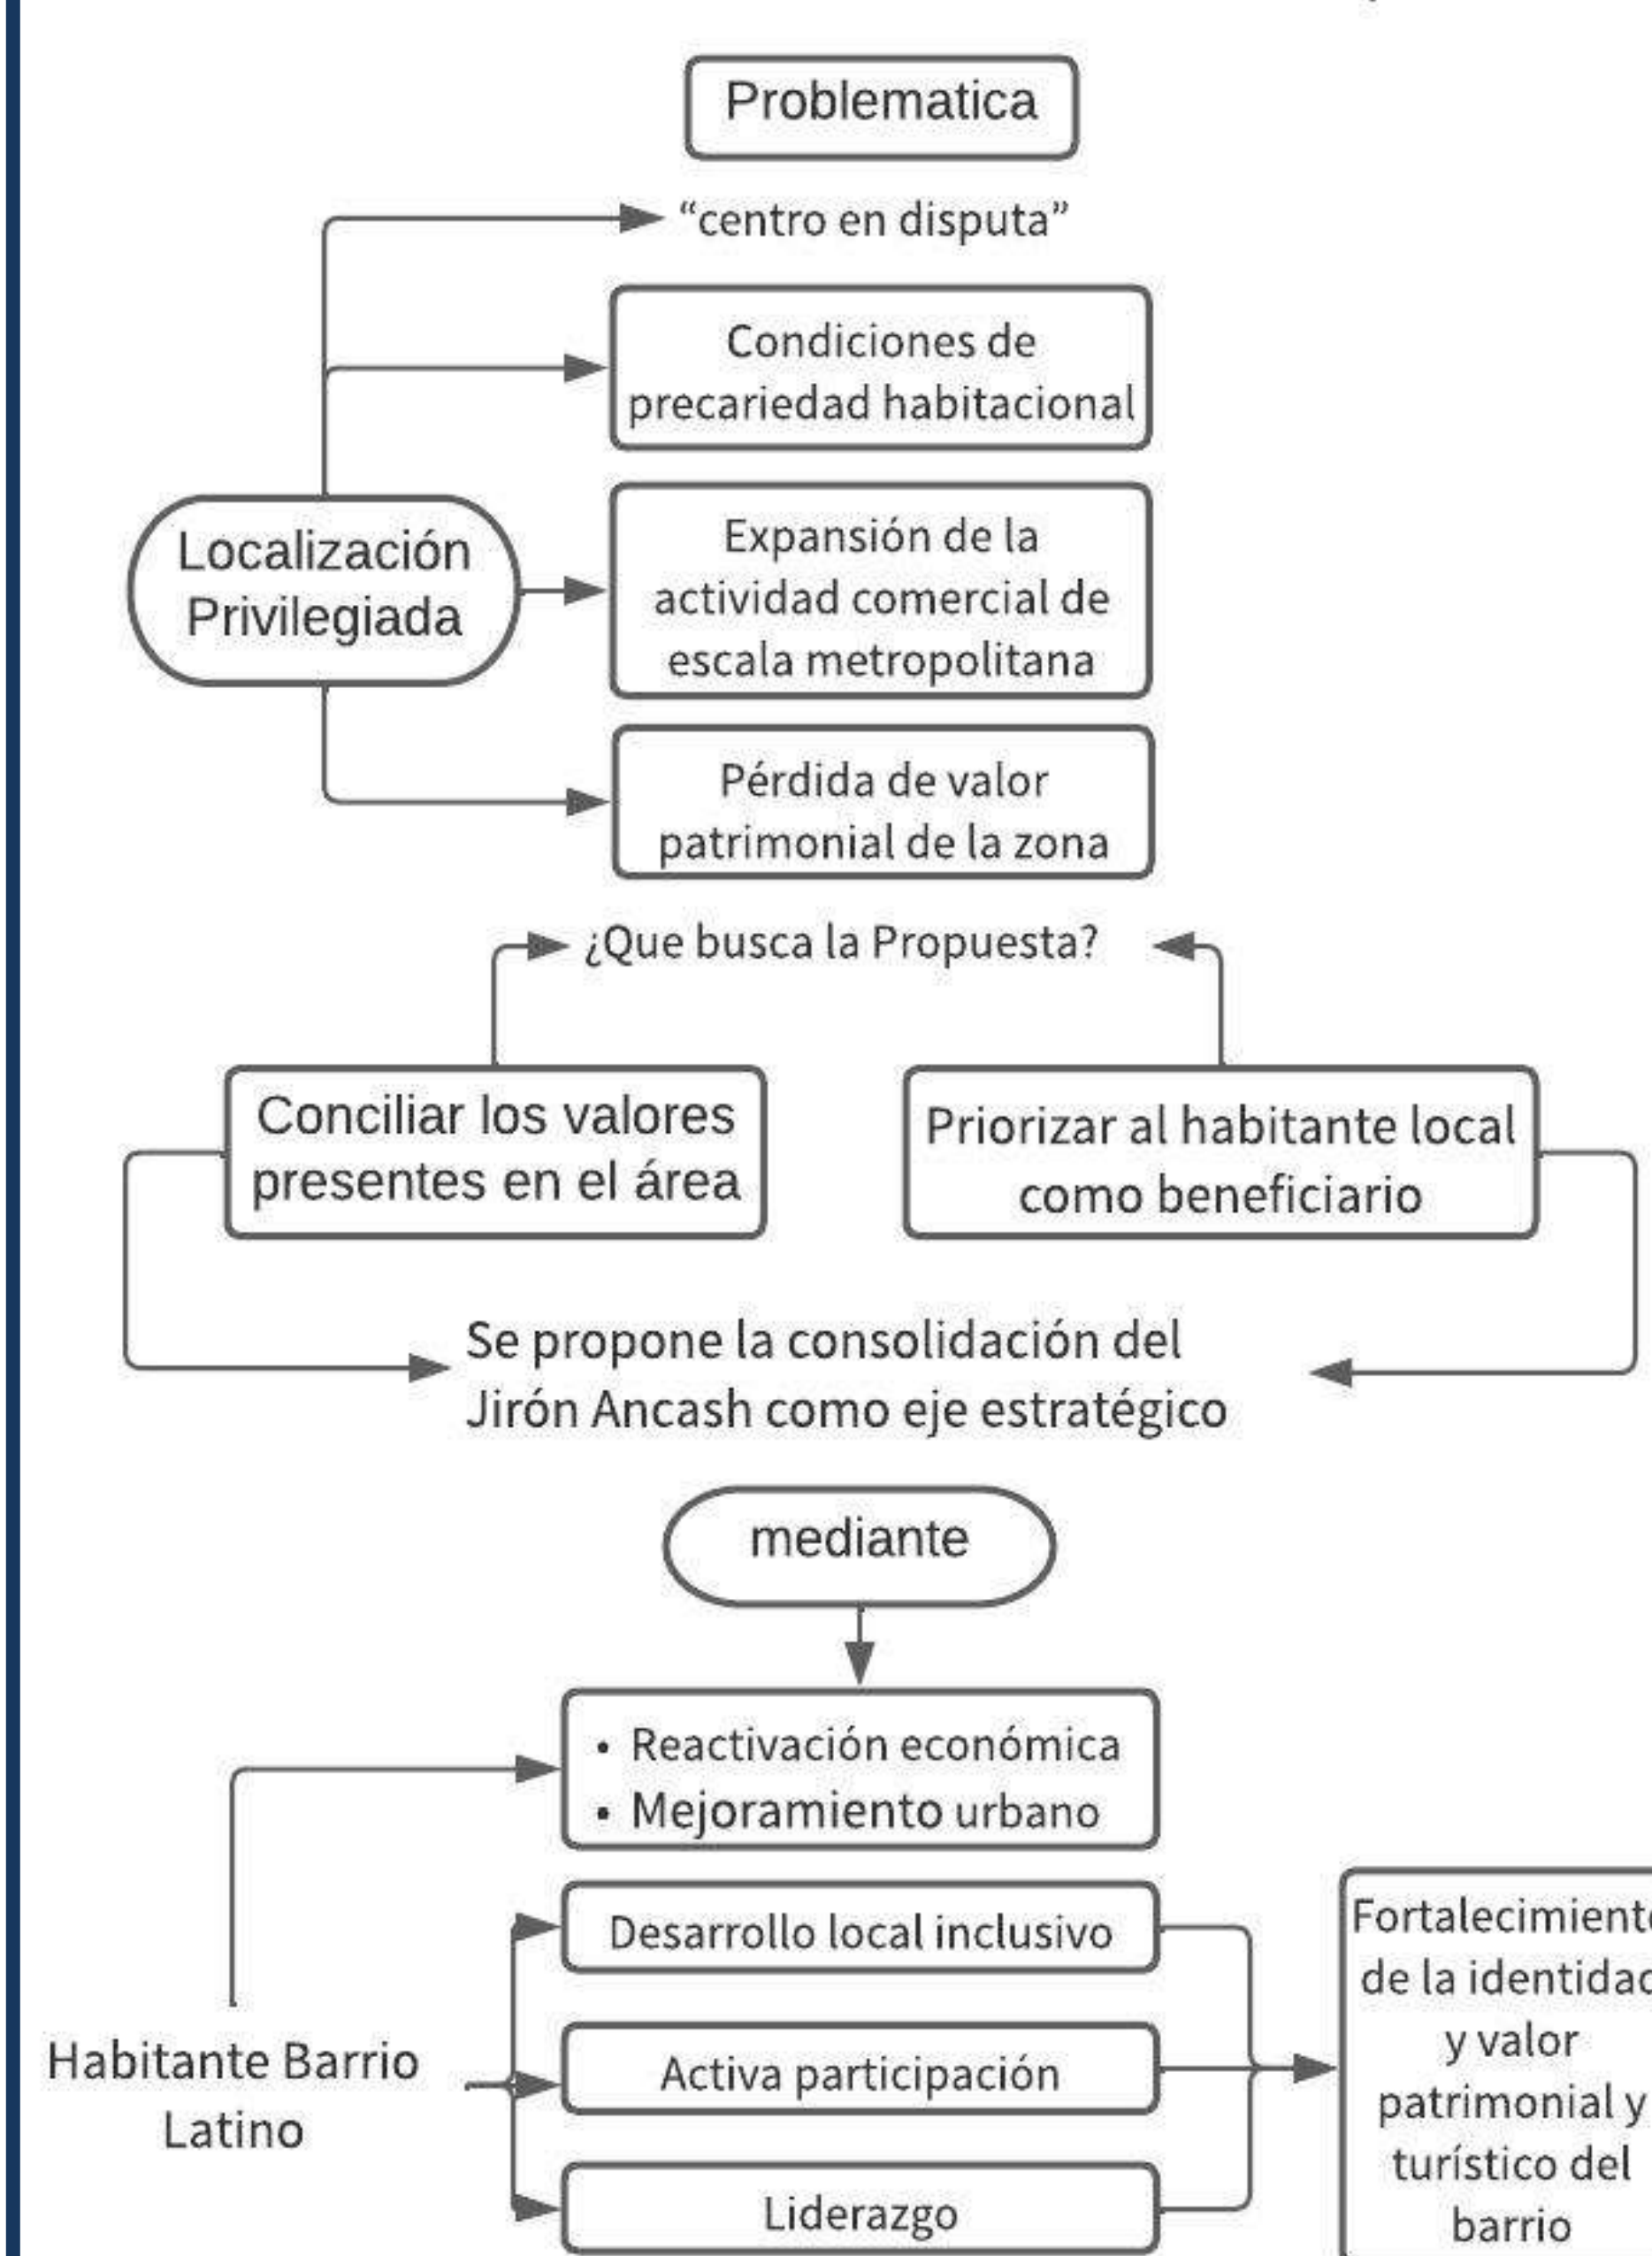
Problematica

Localización Privilegiada

"centro en disputa"

Condiciones de precariedad habitacional

Expansión de la actividad comercial de escala metropolitana

Pérdida de valor patrimonial de la zona

¿Que busca la Propuesta?

Conciliar los valores presentes en el área

Priorizar al habitante local como beneficiario

Se propone la consolidación del Jirón Ancash como eje estratégico

mediante

• Reactivación económica
• Mejoramiento urbano

Habitante Barrio Latino

Desarrollo local inclusivo

Activa participación

Liderazgo

Fortalecimient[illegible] de la identida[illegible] y valor patrimonial y turístico del barrio